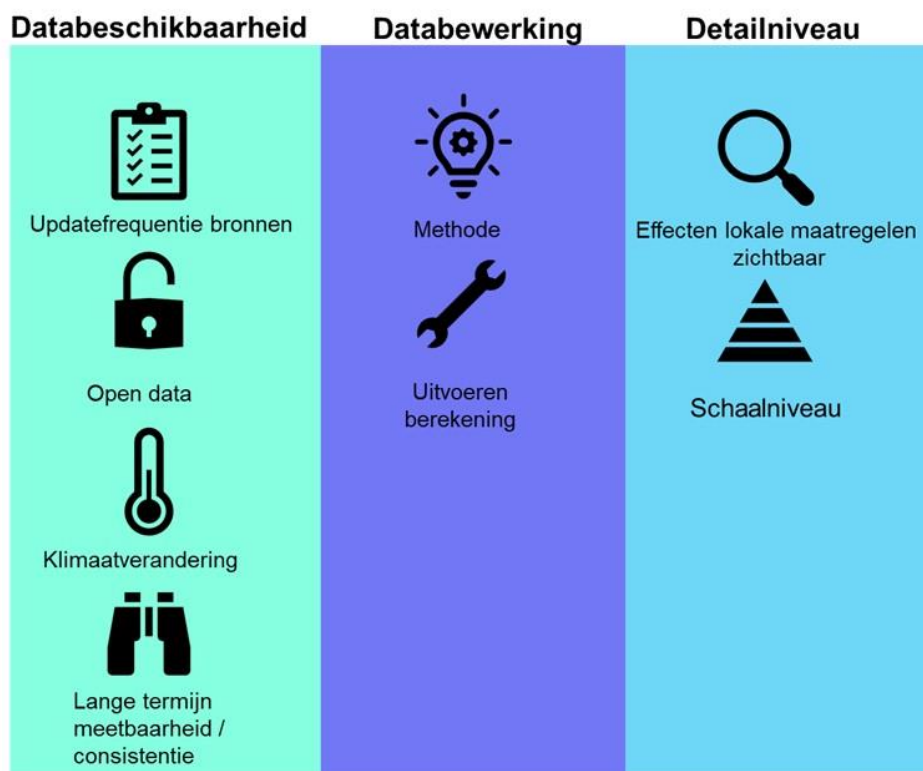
Databeschikbaarheid

Updatefrequentie bronnen

Open data

Klimaatverandering

Lange termijn meetbaarheid / consistentie

Databewerking

Methode

Uitvoeren berekening

Detailniveau

Effecten lokale maatregelen zichtbaar

Schaalniveau